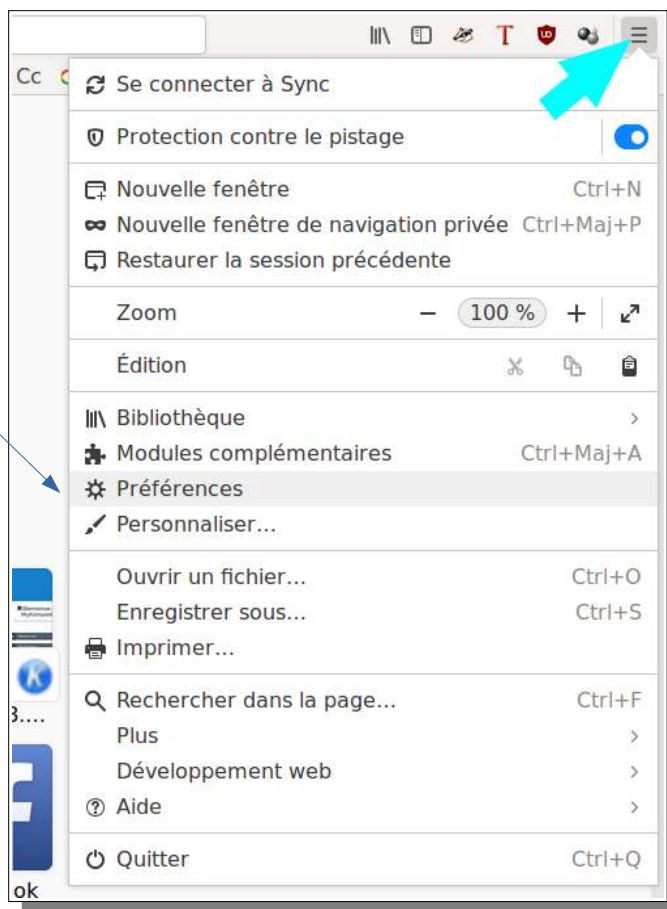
Cc

Se connecter à Sync

Protection contre le pistage

Nouvelle fenêtre Ctrl+N
Nouvelle fenêtre de navigation privée Ctrl+Maj+P
Restaurer la session précédente

Zoom − 100 % +

Édition

Bibliothèque
Modules complémentaires Ctrl+Maj+A
Préférences
Personnaliser...

Ouvrir un fichier... Ctrl+O
Enregistrer sous... Ctrl+S
Imprimer...

Rechercher dans la page... Ctrl+F
Plus
Développement web
Aide

Quitter Ctrl+Q

3....

ok